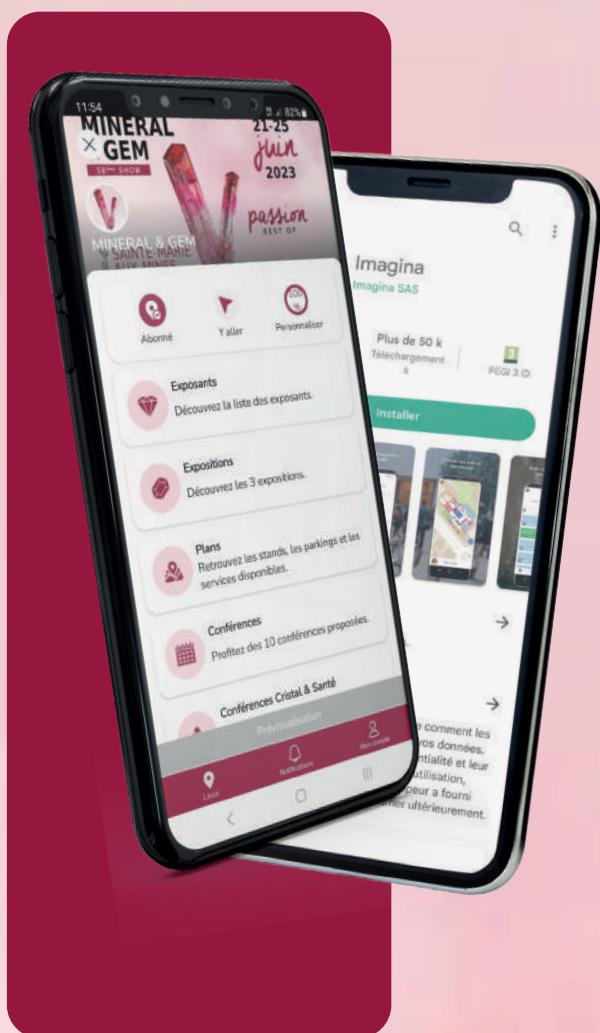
11:54

82%

MINERAL GEM

58ème SHOW

21-25 juin 2023

passion BEST OF

MINERAL & GEM SAINTE-MARIE AUX-MINES

Abonné

Y aller

Personnaliser

Exposants
Découvrez la liste des exposants.

Expositions
Découvrez les 3 expositions.

Plans
Retrouvez les stands, les parkings et les services disponibles.

Conférences
Profitez des 10 conférences proposées.

Conférences Cristal & Santé

Prévisualisation

Lieux

Notifications

Mon compte

Imagina
Imagina SAS

Plus de 50 k
Téléchargements

PEGI 3

Installer

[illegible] comment les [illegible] vos données. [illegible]ntialité et leur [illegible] utilisation, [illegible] peur a fourni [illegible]mer ultérieurement.